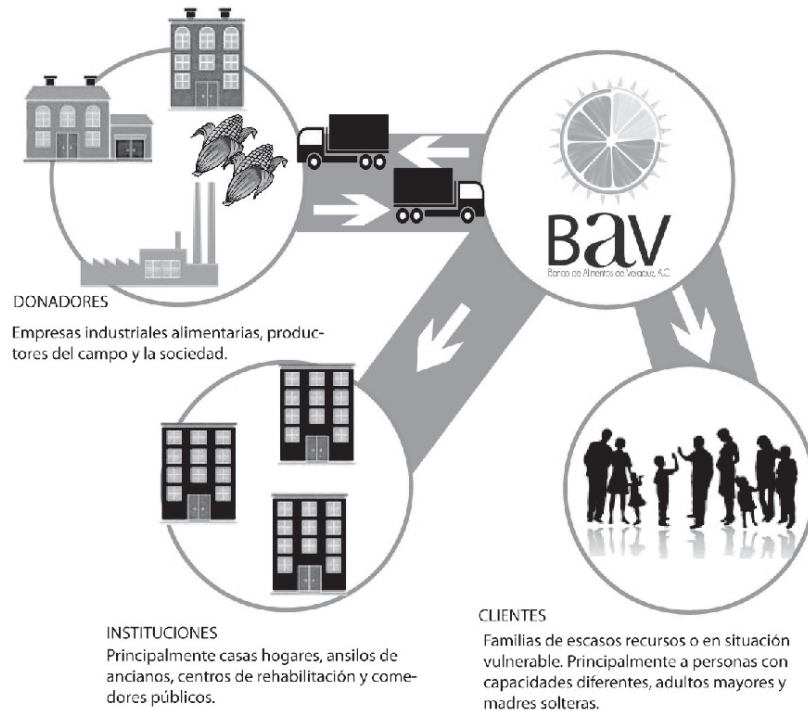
BAV
Banco de Alimentos de Veracruz, A.C.

DONADORES
Empresas industriales alimentarias, productores del campo y la sociedad.

INSTITUCIONES
Principalmente casas hogares, ansilos de ancianos, centros de rehabilitación y comedores públicos.

CLIENTES
Familias de escasos recursos o en situación vulnerable. Principalmente a personas con capacidades diferentes, adultos mayores y madres solteras.